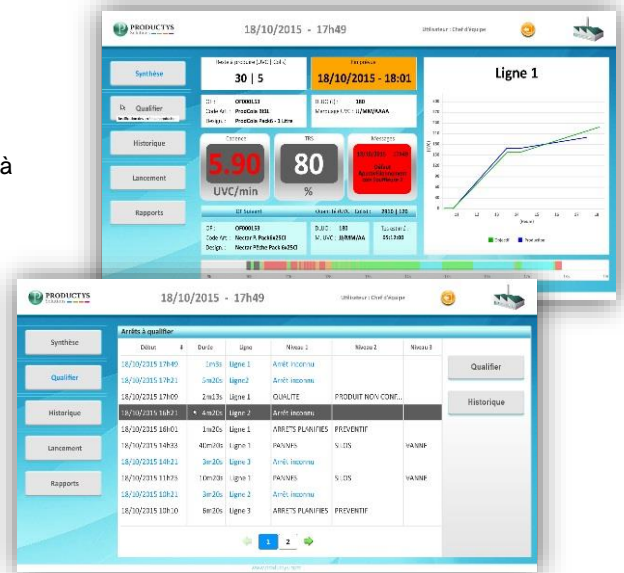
à

PRODUCTYS

18/10/2015 - 17h49

Utilisateur : Chef d'équipe

Synthèse

Qualifier

Historique

Lancement

Rapports

30 | 5

Fin prévue

18/10/2015 - 18:01

OF : OF000153

Code Art : ProdCola 33L

Design. : ProdCola Pack6 - 1 Litre

DLUO : 180

Cadence

5.90

UVC/min

TRS

80

%

Messages

Ligne 1

OF Suivant

OF : OF000153

Code Art : Nectar R Pack6x25Cl

Design. : Nectar Pêche Pack 6x25Cl

DLUO : 180

PRODUCTYS

18/10/2015 - 17h49

Utilisateur : Chef d'équipe

Synthèse

Qualifier

Historique

Lancement

Rapports

Arrêts à qualifier

| Début | Durée | Ligne | Niveau 1 | Niveau 2 | Niveau 3 |
|---|---|---|---|---|---|
| 18/10/2015 17h49 | 1m3s | Ligne 1 | Arrêt inconnu | | |
| 18/10/2015 17h21 | 5m20s | Ligne 2 | Arrêt inconnu | | |
| 18/10/2015 17h09 | 2m13s | Ligne 1 | QUALITE | PRODUIT NON CONF... | |
| 18/10/2015 16h21 | 4m20s | Ligne 2 | Arrêt inconnu | | |
| 18/10/2015 16h01 | 1m20s | Ligne 1 | ARRETS PLANIFIES | PREVENTIF | |
| 18/10/2015 14h33 | 40m20s | Ligne 1 | PANNES | SILOS | VANNE |
| 18/10/2015 14h21 | 3m20s | Ligne 3 | Arrêt inconnu | | |
| 18/10/2015 11h23 | 10m20s | Ligne 1 | PANNES | SILOS | VANNE |
| 18/10/2015 10h21 | 3m20s | Ligne 2 | Arrêt inconnu | | |
| 18/10/2015 10h10 | 8m20s | Ligne 3 | ARRETS PLANIFIES | PREVENTIF | |

1 2

Qualifier

Historique